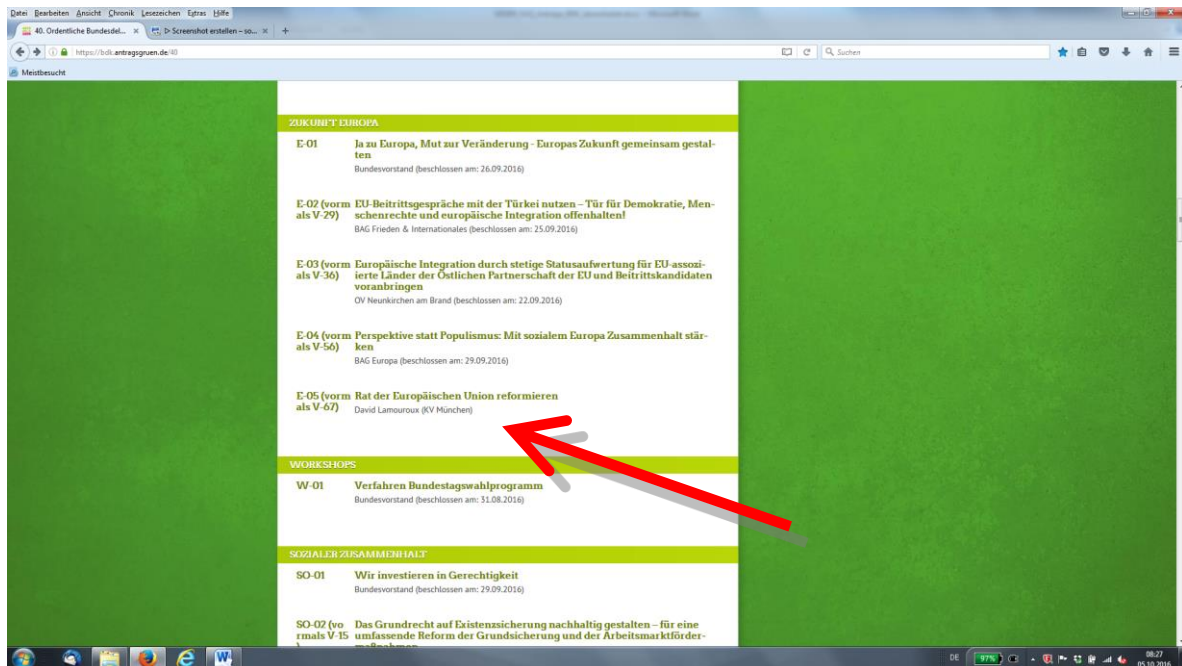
Datei Bearbeiten Ansicht Chronik Lesezeichen Extras Hilfe

40. Ordentliche Bundesdel... × ▷ Screenshot erstellen – so... × +

https://bdk.antragsgruen.de/40

Suchen

Meistbesucht

ZUKUNFT EUROPA

E-01 Ja zu Europa, Mut zur Veränderung - Europas Zukunft gemeinsam gestalten
Bundesvorstand (beschlossen am: 26.09.2016)

E-02 (vorm als V-29) EU-Beitrittsgespräche mit der Türkei nutzen – Tür für Demokratie, Menschenrechte und europäische Integration offenhalten!
BAG Frieden & Internationales (beschlossen am: 25.09.2016)

E-03 (vorm als V-36) Europäische Integration durch stetige Statusaufwertung für EU-assoziierte Länder der Östlichen Partnerschaft der EU und Beitrittskandidaten voranbringen
OV Neunkirchen am Brand (beschlossen am: 22.09.2016)

E-04 (vorm als V-56) Perspektive statt Populismus: Mit sozialem Europa Zusammenhalt stärken
BAG Europa (beschlossen am: 29.09.2016)

E-05 (vorm als V-67) Rat der Europäischen Union reformieren
David Lamouroux (KV München)

WORKSHOPS

W-01 Verfahren Bundestagswahlprogramm
Bundesvorstand (beschlossen am: 31.08.2016)

SOZIALER ZUSAMMENHALT

SO-01 Wir investieren in Gerechtigkeit
Bundesvorstand (beschlossen am: 29.09.2016)

SO-02 (vormals V-15 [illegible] Das Grundrecht auf Existenzsicherung nachhaltig gestalten – für eine umfassende Reform der Grundsicherung und der Arbeitsmarktförder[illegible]

DE 97% 08:27 05.10.2016